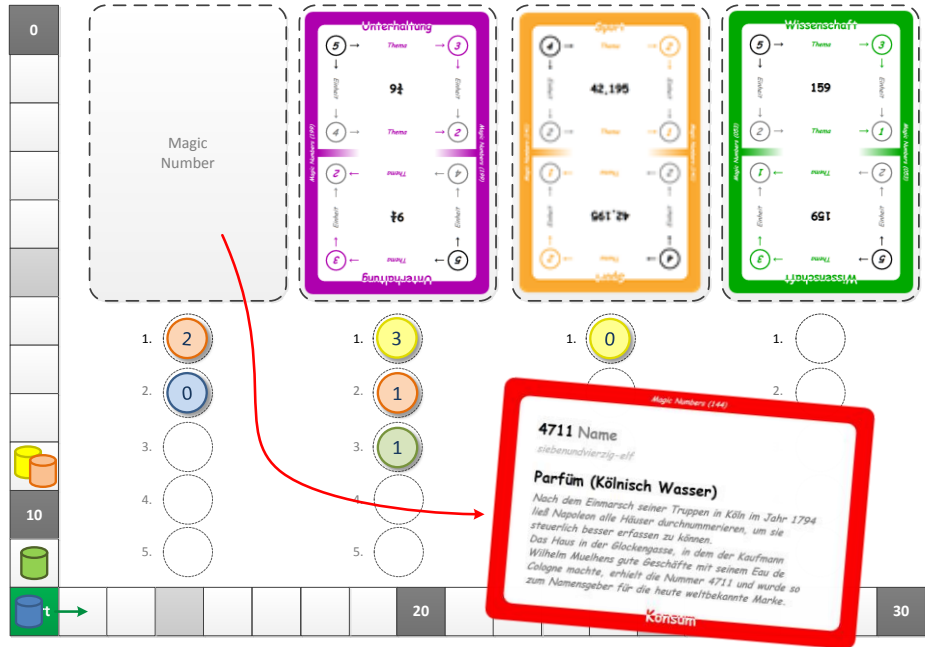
0

Magic Number

Unterhaltung
5 Theme 3
Einheit 9¾ Einheit
4 Theme 2
Magic Numbers (199)
2 Theme 4
Einheit 9¾ Einheit
3 Theme 5
Unterhaltung

Sport
4 Theme 2
Einheit 42,195 Einheit
2 Theme 1
1 Theme 2
Einheit 42,195 Einheit
2 Theme 4
Sport

Wissenschaft
5 Theme 3
Einheit 159 Einheit
2 Theme 1
Magic Numbers (052)
1 Theme 2
Einheit 159 Einheit
3 Theme 5
Wissenschaft

1. 2
2. 0
3.
4.
5.

1. 3
2. 1
3. 1
4.
5.

1. 0

1.
2.

10

Magic Numbers (144)
4711 Name
siebenundvierzig-elf
Parfüm (Kölnisch Wasser)
Nach dem Einmarsch seiner Truppen in Köln im Jahr 1794 ließ Napoleon alle Häuser durchnummerieren, um sie steuerlich besser erfassen zu können.
Das Haus in der Glockengasse, in dem der Kaufmann Wilhelm Muelhens gute Geschäfte mit seinem Eau de Cologne machte, erhielt die Nummer 4711 und wurde so zum Namensgeber für die heute weltbekannte Marke.
Konsum

t

20

30